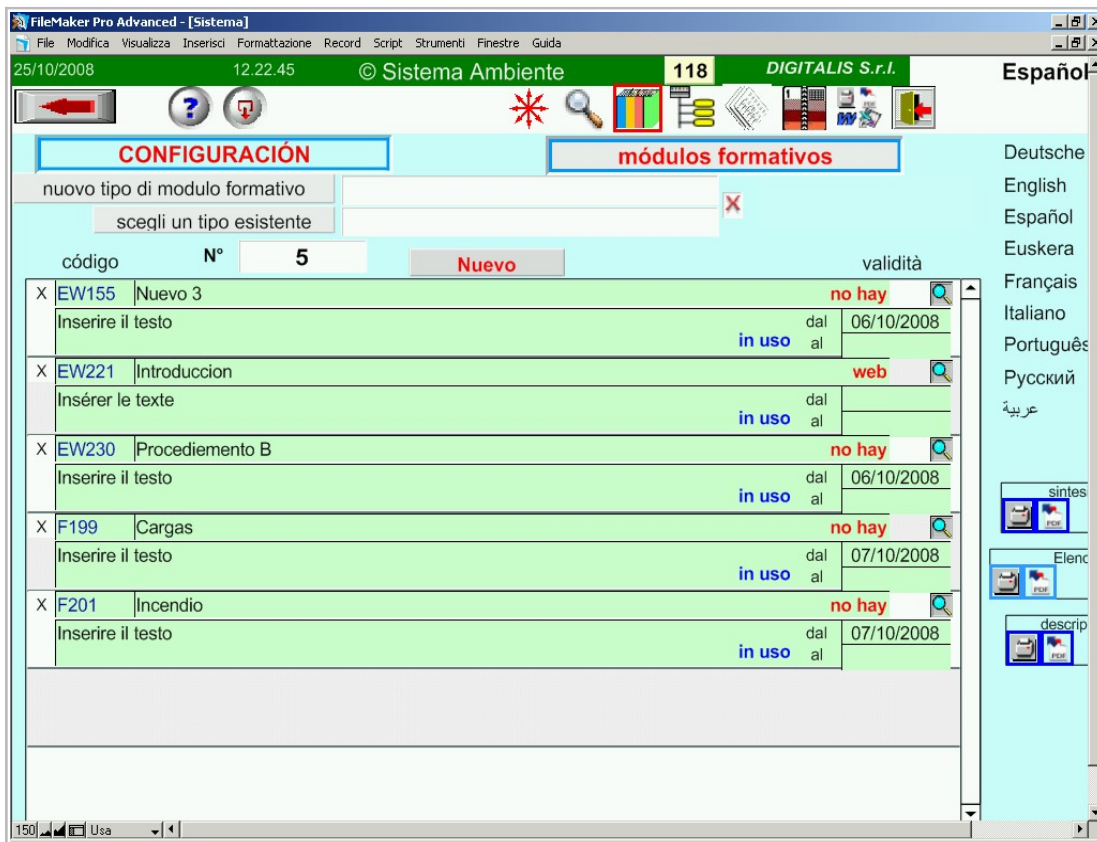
FileMaker Pro Advanced - [Sistema]
File Modifica Visualizza Inserisci Formattazione Record Script Strumenti Finestre Guida

25/10/2008 12.22.45 © Sistema Ambiente 118 DIGITALIS S.r.l.
Español

CONFIGURACIÓN
módulos formativos

nuovo tipo di modulo formativo
scegli un tipo esistente

código N° 5 Nuevo validità

X EW155 Nuevo 3 no hay
Inserire il testo dal 06/10/2008
in uso al

X EW221 Introduccion web
Insérer le texte dal
in uso al

X EW230 Procediemento B no hay
Inserire il testo dal 06/10/2008
in uso al

X F199 Cargas no hay
Inserire il testo dal 07/10/2008
in uso al

X F201 Incendio no hay
Inserire il testo dal 07/10/2008
in uso al

Deutsche
English
Español
Euskera
Français
Italiano
Português
Русский
عربية

sintes
Elenc
descrip

PDF
PDF
PDF

150 Usa